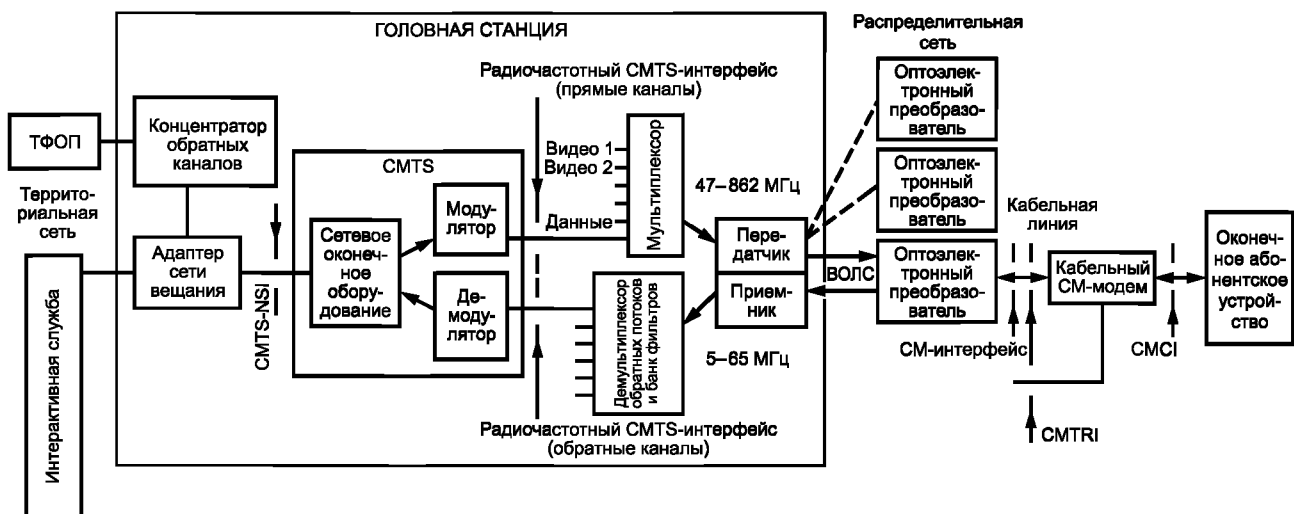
ГОЛОВНАЯ СТАНЦИЯ

Распределительная сеть

ТФОП

Концентратор обратных каналов

Территориальная сеть

Интерактивная служба

Адаптер сети вещания

CMTS-NSI

CMTS

Сетевое оконечное оборудование

Модулятор

Демодулятор

Радиочастотный CMTS-интерфейс (прямые каналы)

Видео 1
Видео 2
Данные

Мультиплексор

47–862 МГц

Демультиплексор обратных потоков и банк фильтров

5–65 МГц

Радиочастотный CMTS-интерфейс (обратные каналы)

Передатчик

Приемник

ВОЛС

Оптоэлектронный преобразователь

Оптоэлектронный преобразователь

Оптоэлектронный преобразователь

Кабельная линия

Кабельный CM-модем

CM-интерфейс

CMTRI

CMCI

Оконечное абонентское устройство